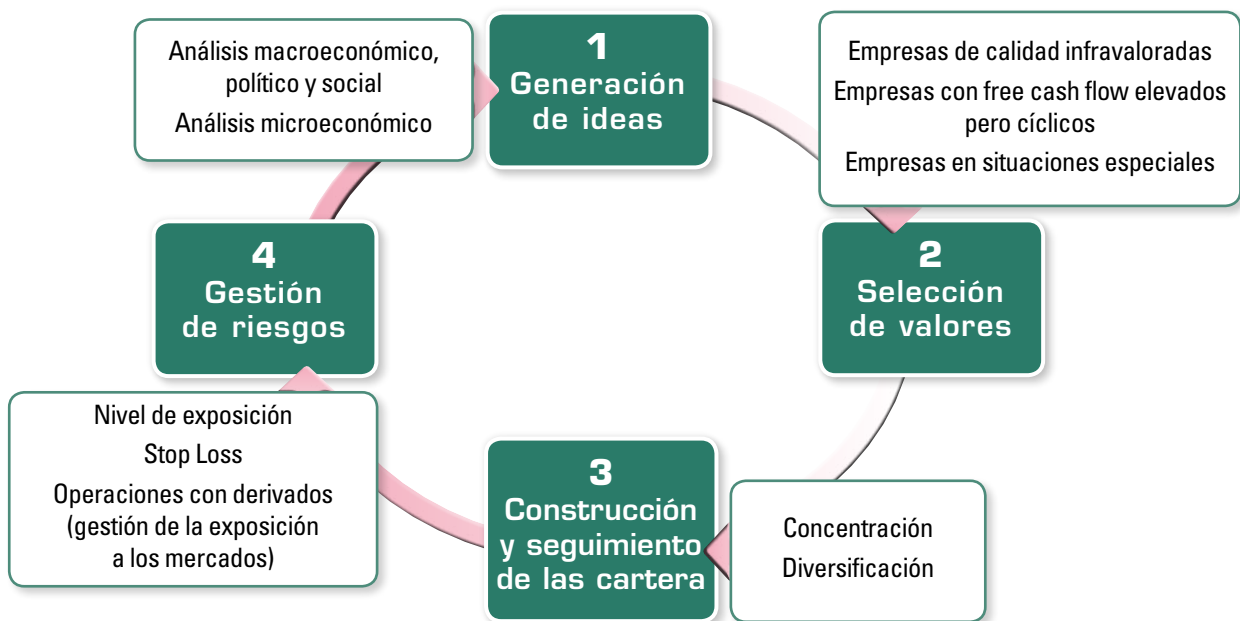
Análisis macroeconómico, político y social
Análisis microeconómico

1
Generación de ideas

Empresas de calidad infravaloradas
Empresas con free cash flow elevados pero cíclicos
Empresas en situaciones especiales

2
Selección de valores

Concentración
Diversificación

3
Construcción y seguimiento de las cartera

Nivel de exposición
Stop Loss
Operaciones con derivados (gestión de la exposición a los mercados)

4
Gestión de riesgos